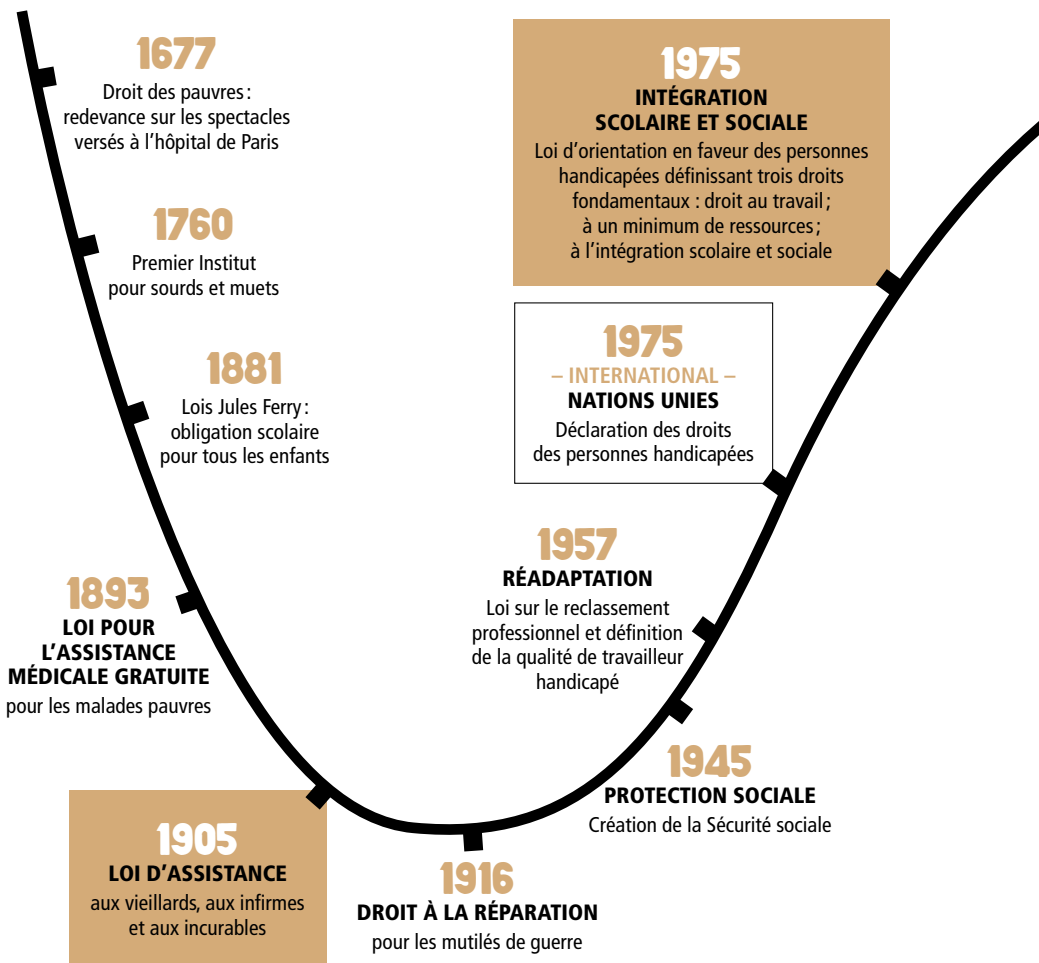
1677
Droit des pauvres : redevance sur les spectacles versés à l'hôpital de Paris

1760
Premier Institut pour sourds et muets

1881
Lois Jules Ferry : obligation scolaire pour tous les enfants

1893
LOI POUR L'ASSISTANCE MÉDICALE GRATUITE
pour les malades pauvres

1905
LOI D'ASSISTANCE
aux vieillards, aux infirmes et aux incurables

1916
DROIT À LA RÉPARATION
pour les mutilés de guerre

1945
PROTECTION SOCIALE
Création de la Sécurité sociale

1957
RÉADAPTATION
Loi sur le reclassement professionnel et définition de la qualité de travailleur handicapé

1975
– INTERNATIONAL –
NATIONS UNIES
Déclaration des droits des personnes handicapées

1975
INTÉGRATION SCOLAIRE ET SOCIALE
Loi d'orientation en faveur des personnes handicapées définissant trois droits fondamentaux : droit au travail ; à un minimum de ressources ; à l'intégration scolaire et sociale